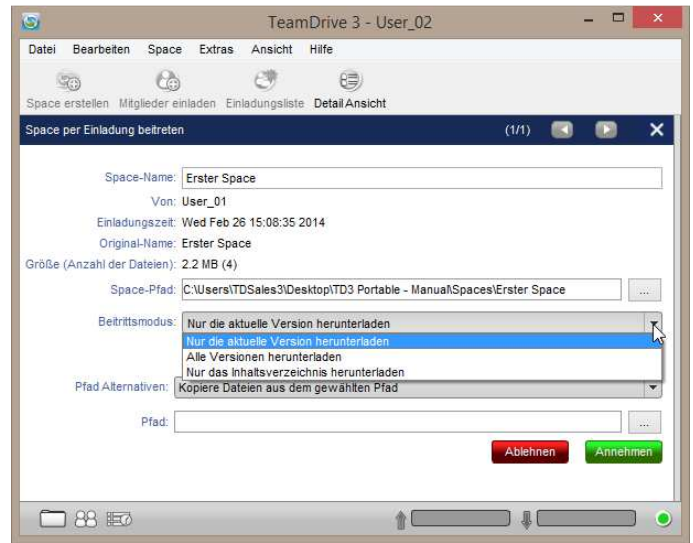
TeamDrive 3 - User_02

Datei Bearbeiten Space Extras Ansicht Hilfe

Space erstellen Mitglieder einladen Einladungsliste Detail Ansicht

Space per Einladung beitreten (1/1)

Space-Name: Erster Space

Von: User_01

Einladungszeit: Wed Feb 26 15:08:35 2014

Original-Name: Erster Space

Größe (Anzahl der Dateien): 2.2 MB (4)

Space-Pfad: C:\Users\TDSales3\Desktop\TD3 Portable - Manual\Spaces\Erster Space ...

Beitrittsmodus: Nur die aktuelle Version herunterladen

Nur die aktuelle Version herunterladen
Alle Versionen herunterladen
Nur das Inhaltsverzeichnis herunterladen

Pfad Alternativen: Kopiere Dateien aus dem gewählten Pfad

Pfad: ...

Ablehnen Annehmen